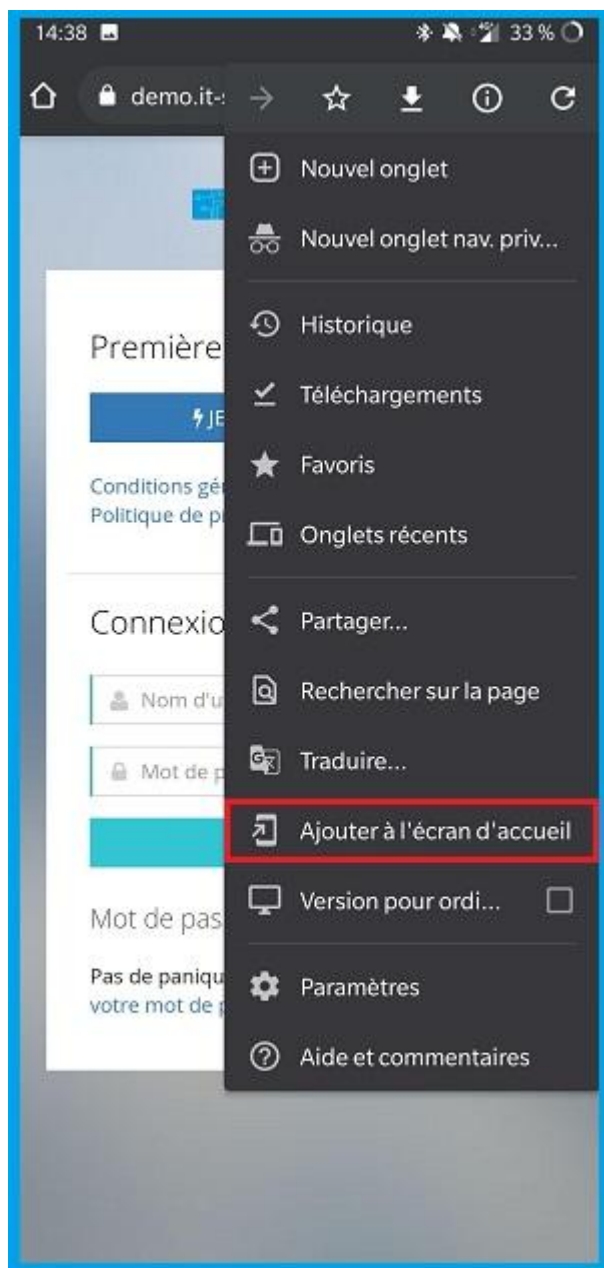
14:38

33 %

demo.it-

Nouvel onglet

Nouvel onglet nav. priv...

Historique

Téléchargements

Favoris

Onglets récents

Partager...

Rechercher sur la page

Traduire...

Ajouter à l'écran d'accueil

Version pour ordi...

Paramètres

Aide et commentaires

Première

JE

Conditions gé
Politique de p

Connexio

Nom d'u

Mot de p

Mot de pas

Pas de paniqu
votre mot de p